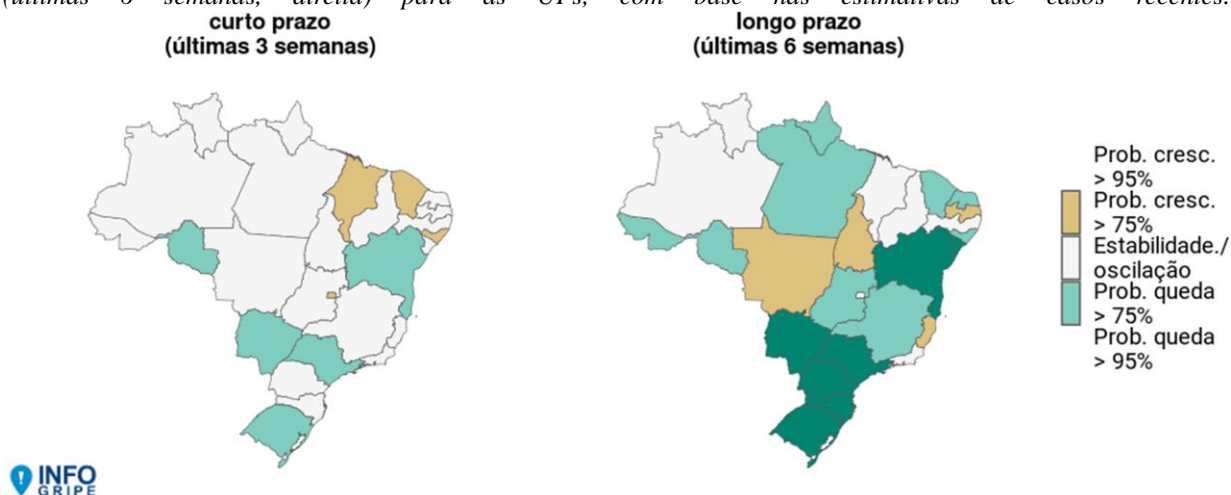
(últimas 6 semanas, direita) para as UFs, com base nas estimativas de casos recentes.

curto prazo
(últimas 3 semanas)

longo prazo
(últimas 6 semanas)

Prob. cresc. > 95%
Prob. cresc. > 75%
Estabilidade./oscilação
Prob. queda > 75%
Prob. queda > 95%

INFO GRIPE